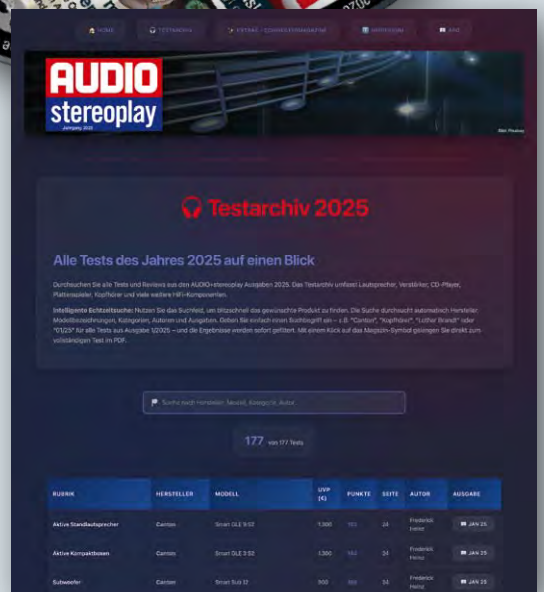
HOME | TESTARCHIV | EXTRAS / CONNECTIONS/MAGAZINE | IMPRESSUM | ABO

AUDIO stereoplay

Jahrgang 2025

Testarchiv 2025

Alle Tests des Jahres 2025 auf einen Blick

Durchsuchen Sie alle Tests und Reviews aus den AUDIO+stereoplay Ausgaben 2025. Das Testarchiv umfasst Lautsprecher, Verstärker, CD-Player, Plattenspieler, Kopfhörer und viele weitere HiFi-Komponenten.

Intelligente Echtzeitsuche: Nutzen Sie das Suchfeld, um blitzschnell das gewünschte Produkt zu finden. Die Suche durchsucht automatisch Hersteller, Modellbezeichnungen, Kategorien, Autoren und Ausgaben. Geben Sie einfach einen Suchbegriff ein – z.B. "Canton", "Kopfhörer", "Lothar Brandt" oder "01/25" für alle Tests aus Ausgabe 1/2025 – und die Ergebnisse werden sofort gefiltert. Mit einem Klick auf das Magazin-Symbol gelangen Sie direkt zum vollständigen Test im PDF.

Suche nach Hersteller, Modell, Kategorie, Autor...

177 von 177 Tests

| RUBRIK | HERSTELLER | MODELL | UVP (€) | PUNKTE | SEITE | AUTOR | AUSGABE |
|---|---|---|---|---|---|---|---|
| Aktive Standlautsprecher | Canton | Smart GLE 9 S2 | 1.300 | 102 | 24 | Frederick Heinz | JAN 25 |
| Aktive Kompaktboxen | Canton | Smart GLE 3 S2 | 1.300 | 102 | 24 | Frederick Heinz | JAN 25 |
| Subwoofer | Canton | Smart Sub 12 | 900 | 105 | 24 | Frederick Heinz | JAN 25 |